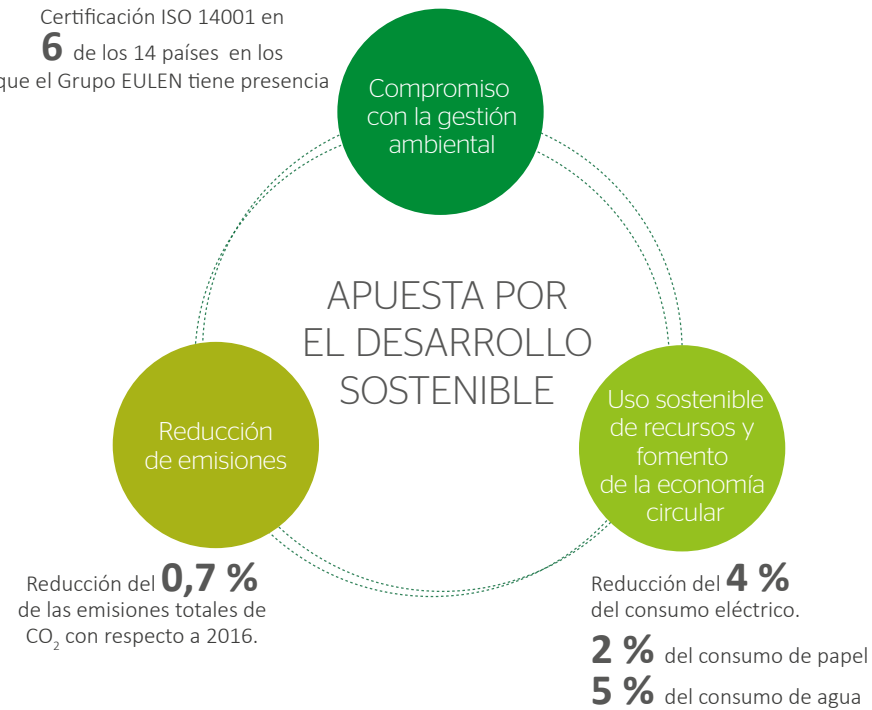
Certificación ISO 14001 en
6 de los 14 países en los
que el Grupo EULEN tiene presencia

Compromiso con la gestión ambiental

APUESTA POR EL DESARROLLO SOSTENIBLE

Reducción de emisiones

Uso sostenible de recursos y fomento de la economía circular

Reducción del 0,7 % de las emisiones totales de $CO_2$ con respecto a 2016.

Reducción del 4 % del consumo eléctrico.
2 % del consumo de papel
5 % del consumo de agua